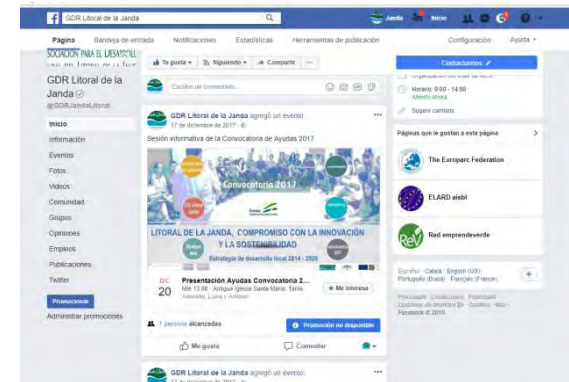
GDR Litoral de la Janda

Janda Inicio 6

Página Bandeja de entrada Notificaciones Estadísticas Herramientas de publicación Configuración Ayuda

ASOCIACIÓN PARA EL DESARROLLO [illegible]

GDR Litoral de la Janda
@GDRJandaLitoral

Inicio
Información
Eventos
Fotos
Vídeos
Comunidad
Grupos
Opiniones
Empleos
Publicaciones
Twitter

Promocionar
Administrar promociones

Te gusta Siguiendo Compartir ...

Escribe un comentario...

GDR Litoral de la Janda agregó un evento.
17 de diciembre de 2017

Sesión informativa de la Convocatoria de Ayudas 2017

Convocatoria 2017

LITORAL DE LA JANDA, COMPROMISO CON LA INNOVACIÓN Y LA SOSTENIBILIDAD
Estrategia de desarrollo local 2014 - 2020

DIC
20
Presentación Ayudas Convocatoria 2...
Mié 13:00 · Antigua Iglesia Santa María, Tarifa
Adelante, Luna y Alfonso

Me interesa

1 persona alcanzadas
Promoción no disponible

Me gusta Comentar

GDR Litoral de la Janda agregó un evento.

Contáctanos

Organización sin ánimo de lucro
Horario: 9:00 - 14:00
Abierto ahora
Sugerir cambios

Páginas que le gustan a esta página

The Europarc Federation
ELARD aisbl
Red emprendeverde

Español · Català · English (US) · Português (Brasil) · Français (France)

Privacidad · Condiciones · Publicidad · Opciones de anuncios · Cookies · Más · Facebook © 2018